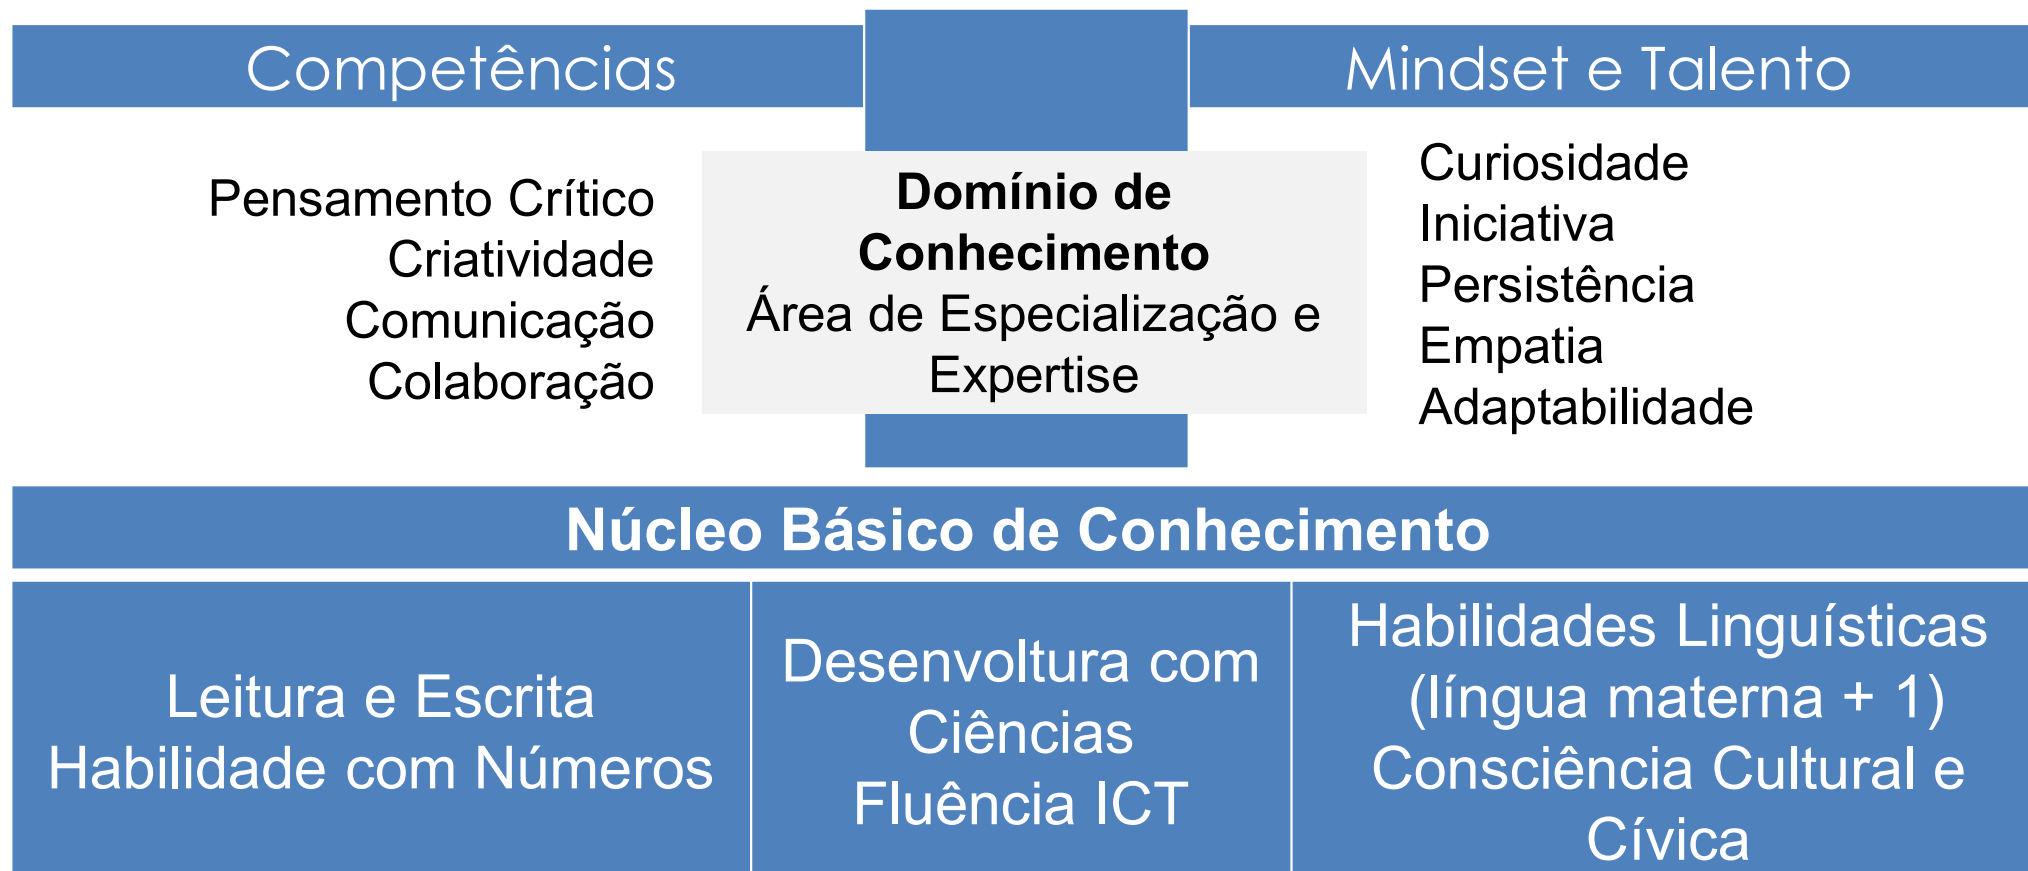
Competências

Mindset e Talento

Pensamento Crítico
Criatividade
Comunicação
Colaboração

**Domínio de Conhecimento**
Área de Especialização e Expertise

Curiosidade
Iniciativa
Persistência
Empatia
Adaptabilidade

**Núcleo Básico de Conhecimento**

Leitura e Escrita
Habilidade com Números

Desenvoltura com Ciências
Fluência ICT

Habilidades Linguísticas (língua materna + 1)
Consciência Cultural e Cívica